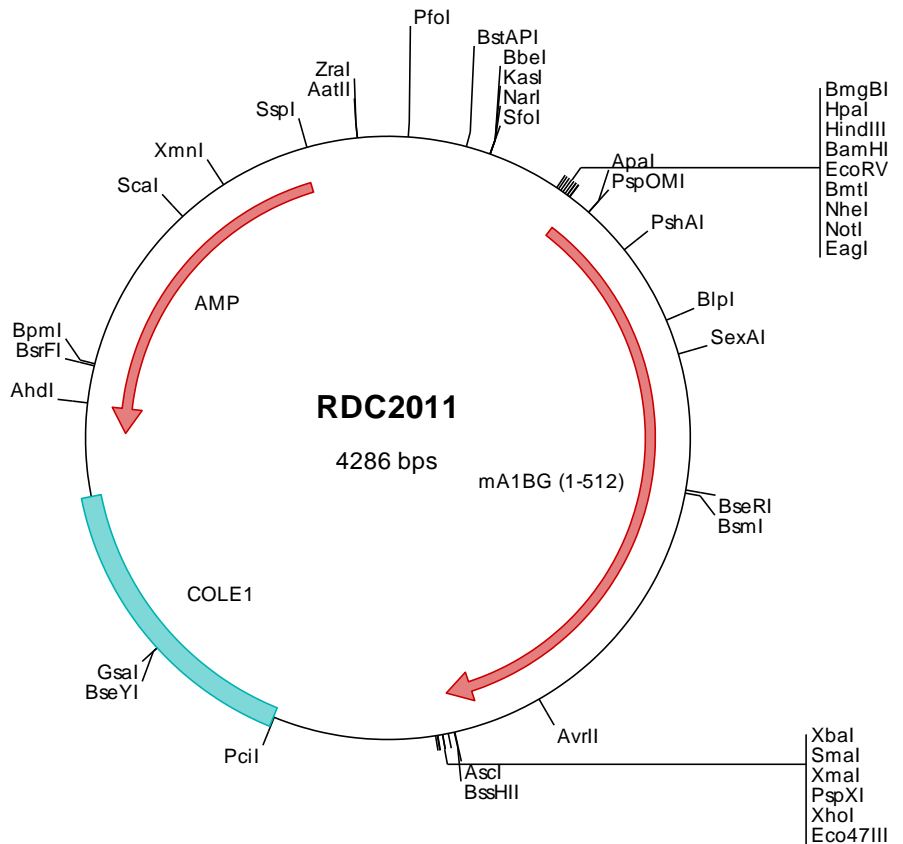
PfoI
BstAPI
BbeI
KasI
NarI
SfoI
ZraI
AatII
SspI
XmnI
ScaI
BmgBI
HpaI
HindIII
BamHI
EcoRV
BmtI
NheI
NotI
EagI
ApaI
PspOMI
PshAI
BlpI
SexAI
AMP
BpmI
BsrFI
AhdI
RDC2011
4286 bps
mA1BG (1-512)
BseRI
BsmI
COLE1
GsaI
BseYI
PciI
AvrII
AscI
BssHII
XbaI
SmaI
XmaI
PspXI
XhoI
Eco47III